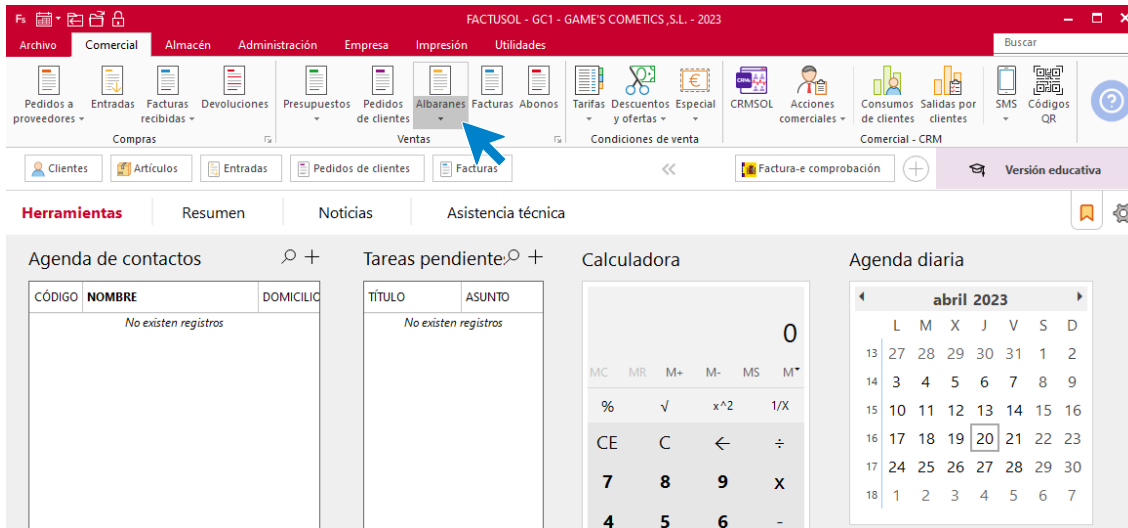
FACTUSOL - GC1 - GAME'S COMETICS ,S.L. - 2023

Archivo Comercial Almacén Administración Empresa Impresión Utilidades Buscar

Pedidos a proveedores Entradas Facturas recibidas Devoluciones
Compras

Presupuestos Pedidos de clientes Albaranes Facturas Abonos
Ventas

Tarifas Descuentos y ofertas Especial
Condiciones de venta

CRMSOL Acciones comerciales Consumos de clientes Salidas por clientes
Comercial - CRM

SMS Códigos QR

Clientes Artículos Entradas Pedidos de clientes Facturas Factura-e comprobación Versión educativa

Herramientas Resumen Noticias Asistencia técnica

Agenda de contactos

| CÓDIGO | NOMBRE | DOMICILIO |
|---|---|---|
| No existen registros | | |

Tareas pendientes

| TÍTULO | ASUNTO |
|---|---|
| No existen registros | |

Calculadora

0

MC MR M+ M- MS M
% √ x^2 1/X
CE C ← ÷
7 8 9 x
4 5 6 -

Agenda diaria

abril 2023

| | L | M | X | J | V | S | D |
|---|---|---|---|---|---|---|---|
| 13 | 27 | 28 | 29 | 30 | 31 | 1 | 2 |
| 14 | 3 | 4 | 5 | 6 | 7 | 8 | 9 |
| 15 | 10 | 11 | 12 | 13 | 14 | 15 | 16 |
| 16 | 17 | 18 | 19 | 20 | 21 | 22 | 23 |
| 17 | 24 | 25 | 26 | 27 | 28 | 29 | 30 |
| 18 | 1 | 2 | 3 | 4 | 5 | 6 | 7 |